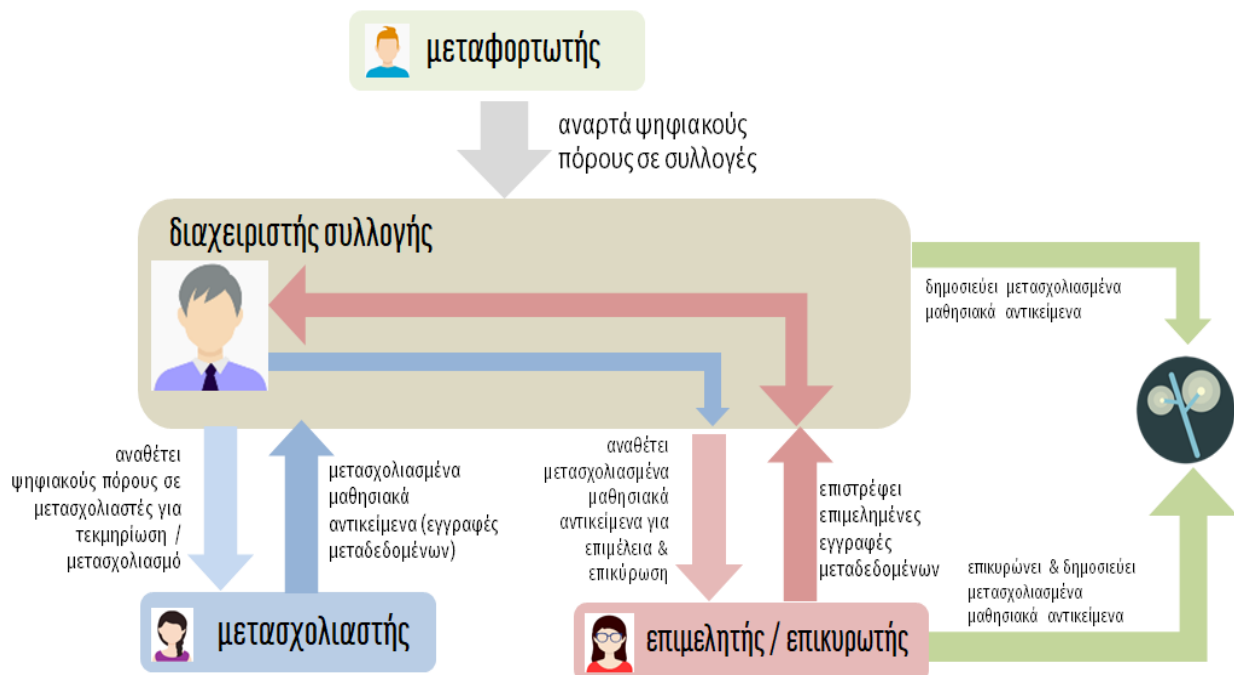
μεταφορτωτής

αναρτά ψηφιακούς πόρους σε συλλογές

διαχειριστής συλλογής

δημοσιεύει μετασχολιασμένα μαθησιακά αντικείμενα

αναθέτει ψηφιακούς πόρους σε μετασχολιαστές για τεκμηρίωση / μετασχολιασμό

μετασχολιασμένα μαθησιακά αντικείμενα (εγγραφές μεταδεδομένων)

αναθέτει μετασχολιασμένα μαθησιακά αντικείμενα για επιμέλεια & επικύρωση

επιστρέφει επιμελημένες εγγραφές μεταδεδομένων

επικυρώνει & δημοσιεύει μετασχολιασμένα μαθησιακά αντικείμενα

μετασχολιαστής

επιμελητής / επικυρωτής